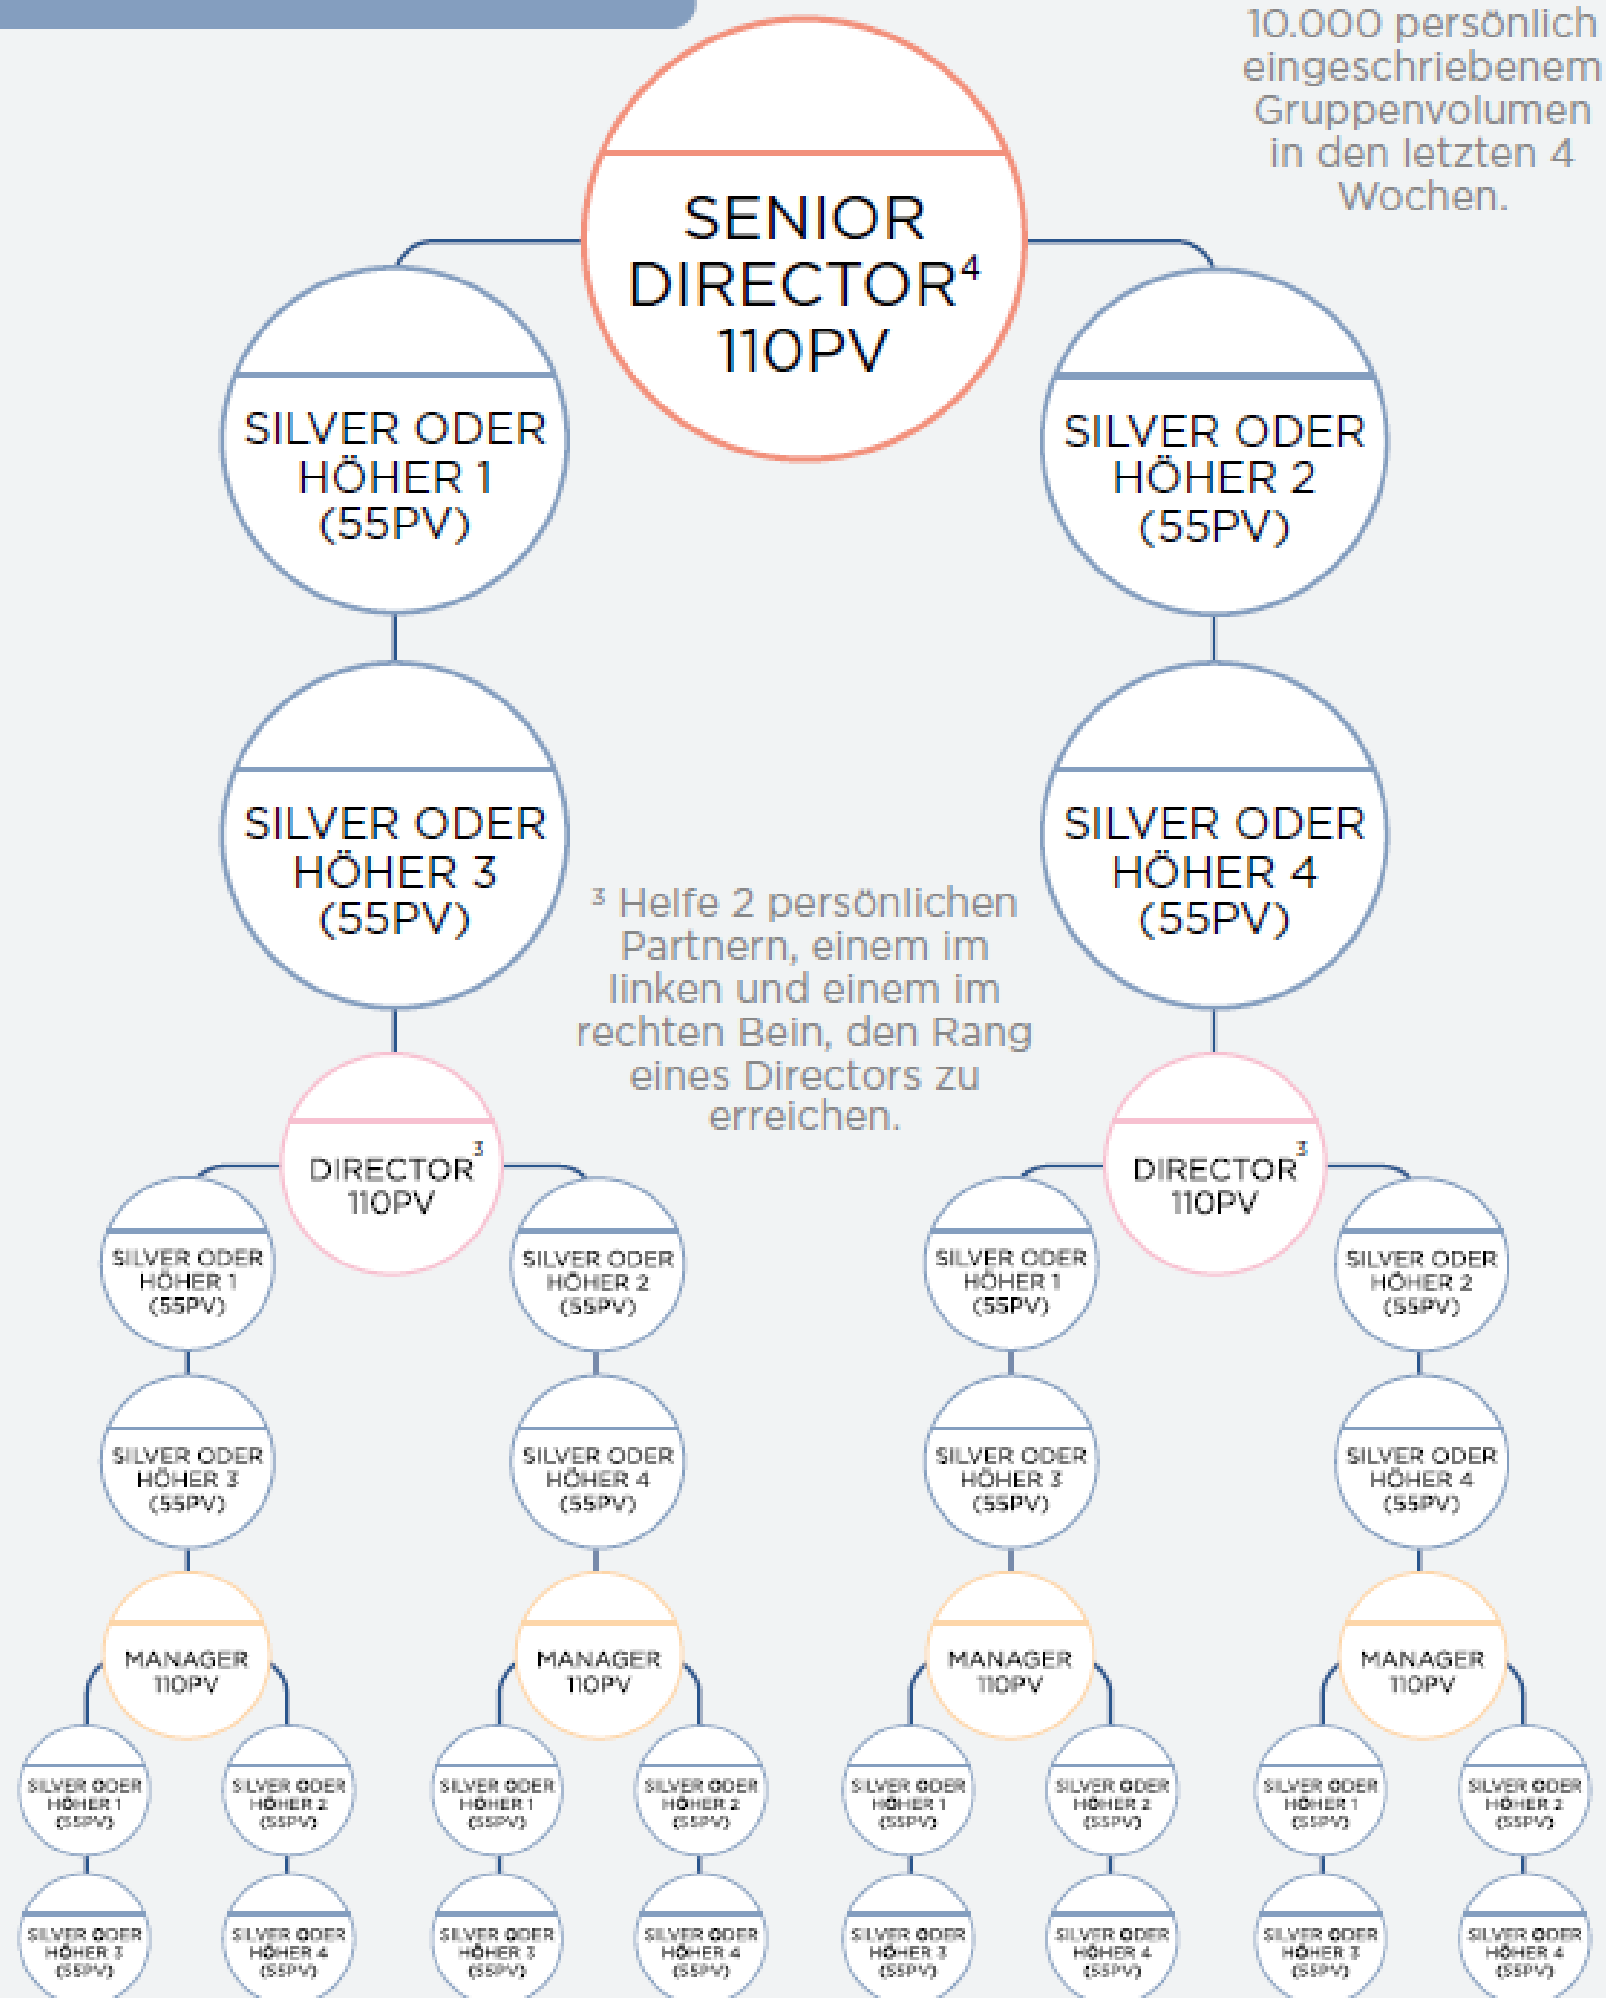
10.000 persönlich eingeschriebenem Gruppenvolumen in den letzten 4 Wochen.

SENIOR DIRECTOR$^4$ 110PV

SILVER ODER HÖHER 1 (55PV)

SILVER ODER HÖHER 2 (55PV)

SILVER ODER HÖHER 3 (55PV)

SILVER ODER HÖHER 4 (55PV)

$^3$ Helfe 2 persönlichen Partnern, einem im linken und einem im rechten Bein, den Rang eines Directors zu erreichen.

DIRECTOR$^3$ 110PV

DIRECTOR$^3$ 110PV

SILVER ODER HÖHER 1 (55PV)

SILVER ODER HÖHER 2 (55PV)

SILVER ODER HÖHER 1 (55PV)

SILVER ODER HÖHER 2 (55PV)

SILVER ODER HÖHER 3 (55PV)

SILVER ODER HÖHER 4 (55PV)

SILVER ODER HÖHER 3 (55PV)

SILVER ODER HÖHER 4 (55PV)

MANAGER 110PV

MANAGER 110PV

MANAGER 110PV

MANAGER 110PV

SILVER ODER HÖHER 1 (55PV)

SILVER ODER HÖHER 2 (55PV)

SILVER ODER HÖHER 1 (55PV)

SILVER ODER HÖHER 2 (55PV)

SILVER ODER HÖHER 1 (55PV)

SILVER ODER HÖHER 2 (55PV)

SILVER ODER HÖHER 1 (55PV)

SILVER ODER HÖHER 2 (55PV)

SILVER ODER HÖHER 3 (55PV)

SILVER ODER HÖHER 4 (55PV)

SILVER ODER HÖHER 3 (55PV)

SILVER ODER HÖHER 4 (55PV)

SILVER ODER HÖHER 3 (55PV)

SILVER ODER HÖHER 4 (55PV)

SILVER ODER HÖHER 3 (55PV)

SILVER ODER HÖHER 4 (55PV)